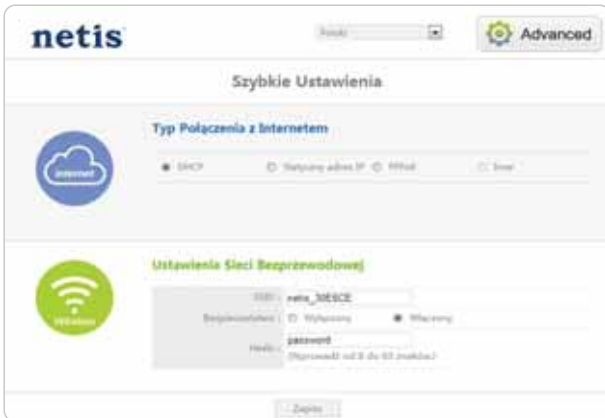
netis

Polski

Advanced

Szybkie Ustawienia

Typ Połączenia z Internetem

Internet

DHCP

Statyczny adres IP

PPPoE

Inne

Ustawienia Sieci Bezprzewodowej

Wireless

SSID : netis_30E5CE

Bezpieczeństwo : Wyłączony Włączony

Hasło : password

(Wprowadź od 8 do 63 znaków.)

Zapisz